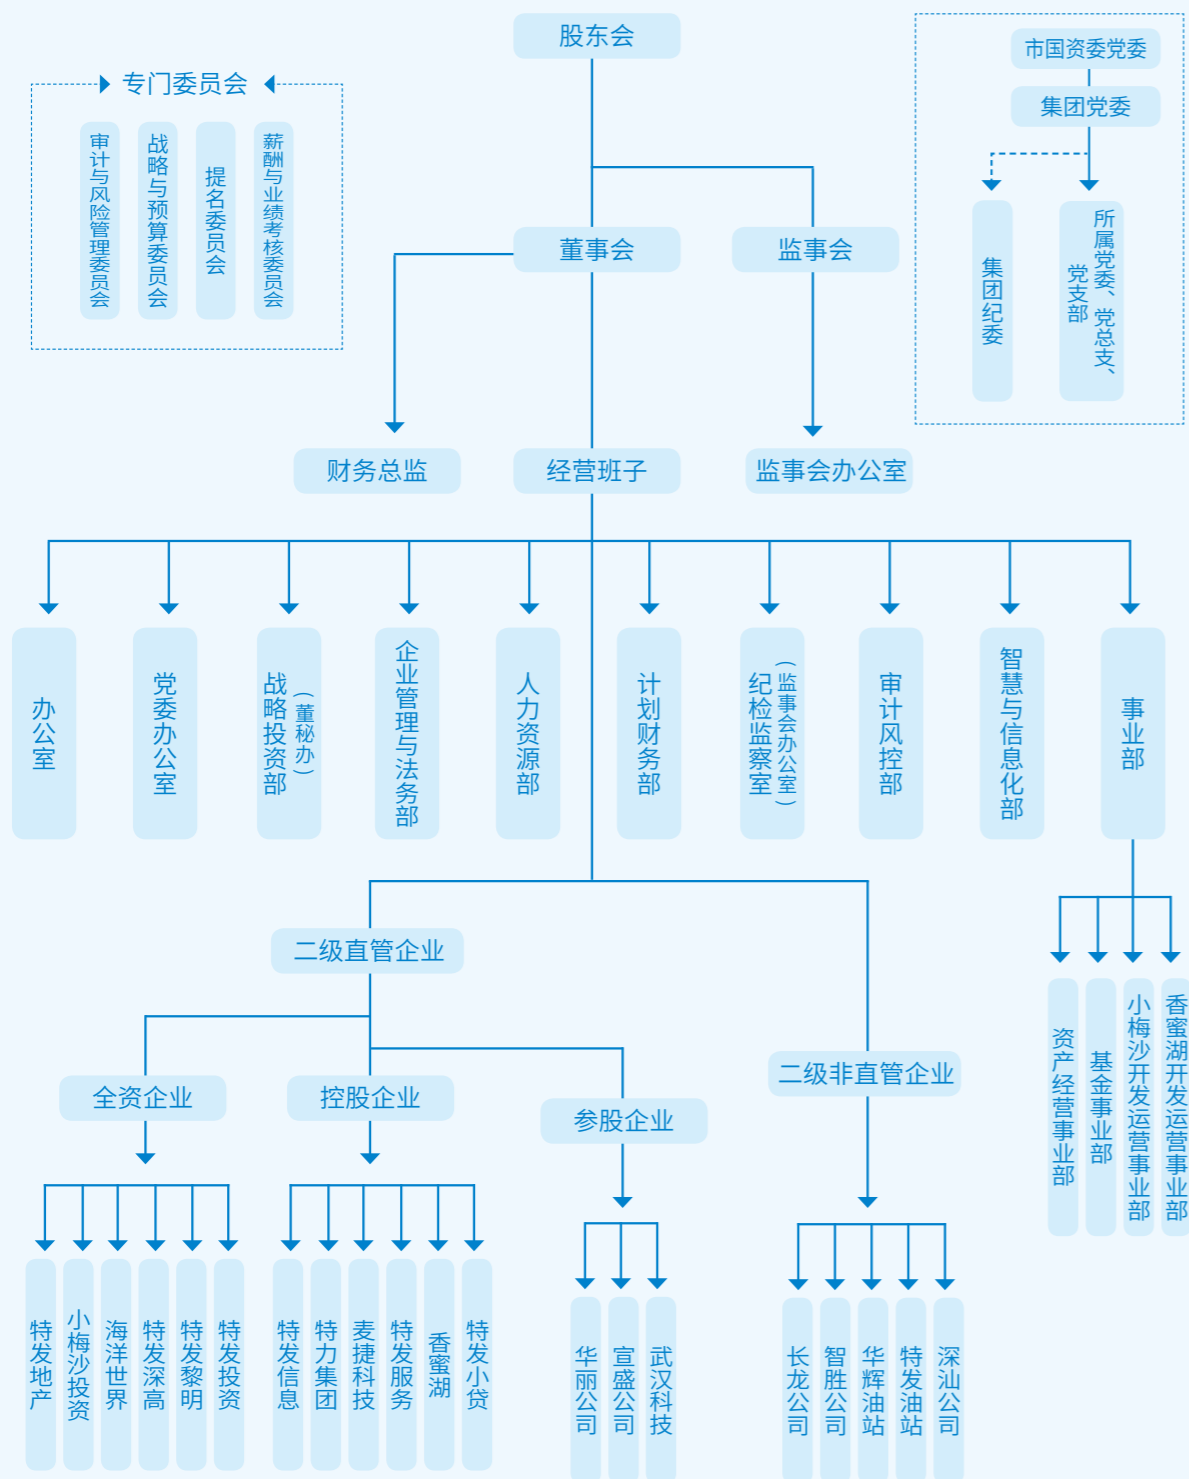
股东会

专门委员会

审计与风险管理委员会

战略与预算委员会

提名委员会

薪酬与业绩考核委员会

市国资委党委

集团党委

集团纪委

所属党委、党总支、党支部

董事会

监事会

财务总监

经营班子

监事会办公室

办公室

党委办公室

战略投资部（董秘办）

企业管理与法务部

人力资源部

计划财务部

纪检监察室（监事会办公室）

审计风控部

智慧与信息化部

事业部

资产经营事业部

基金事业部

小梅沙开发运营事业部

香蜜湖开发运营事业部

二级直管企业

全资企业

控股企业

参股企业

二级非直管企业

特发地产

小梅沙投资

海洋世界

特发深高

特发黎明

特发投资

特发信息

特力集团

麦捷科技

特发服务

香蜜湖

特发小贷

华丽公司

宣盛公司

武汉科技

长龙公司

智胜公司

华辉油站

特发油站

深汕公司